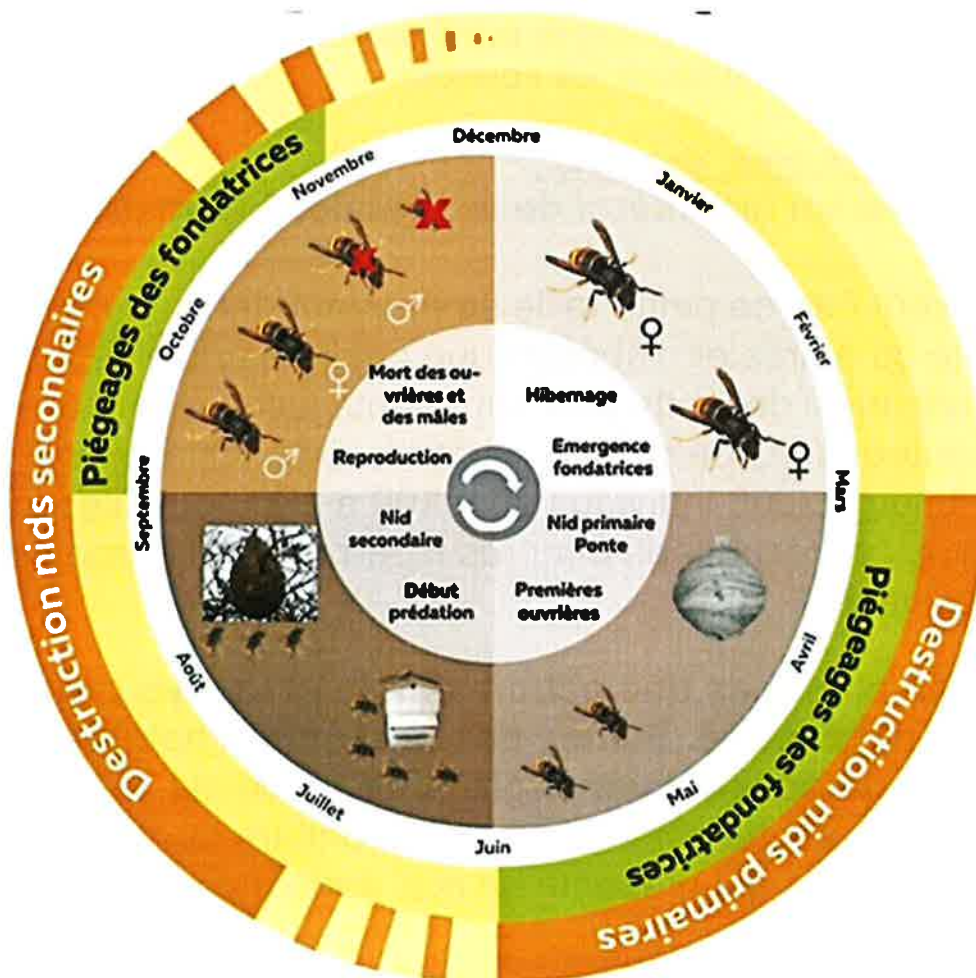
Décembre
Janvier
Février
Mars
Avril
Mai
Juin
Juillet
Août
Septembre
Octobre
Novembre

Piégeages des fondatrices
Destruction nids secondaires
Piégeages des fondatrices
Destruction nids primaires

♂
♀
♂
♀
♀

Mort des ouvrières et des mâles
Hibernage
Reproduction
Emergence fondatrices
Nid secondaire
Nid primaire Ponte
Début prédation
Premières ouvrières